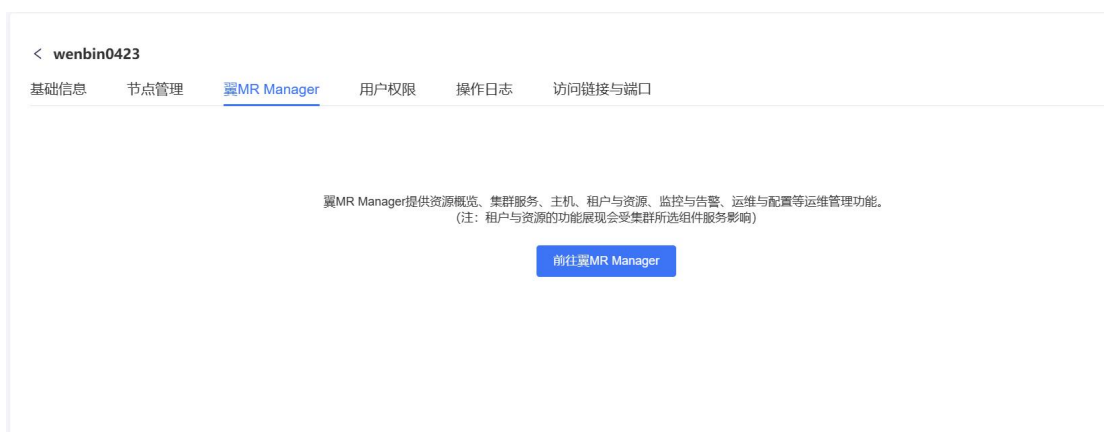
< wenbin0423

基础信息　节点管理　翼MR Manager　用户权限　操作日志　访问链接与端口

翼MR Manager提供资源概览、集群服务、主机、租户与资源、监控与告警、运维与配置等运维管理功能。
(注：租户与资源的功能展现会受集群所选组件服务影响)

前往翼MR Manager